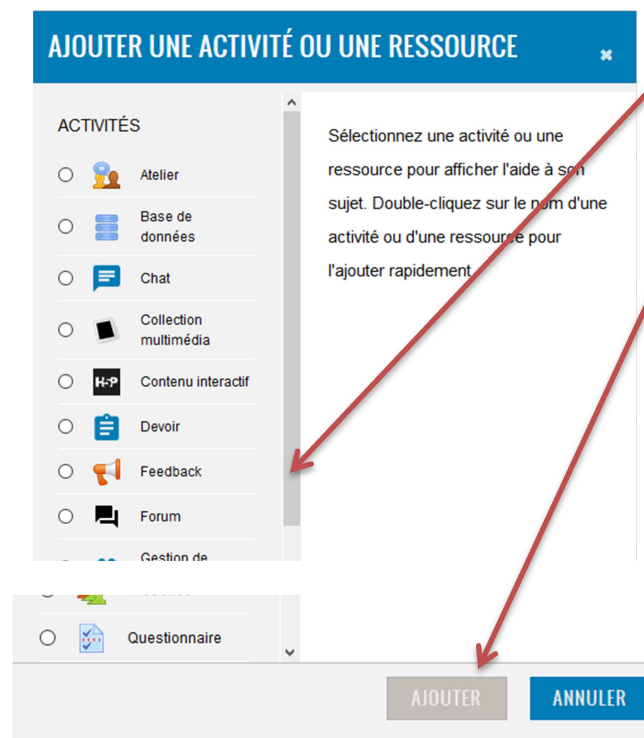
AJOUTER UNE ACTIVITÉ OU UNE RESSOURCE

×

ACTIVITÉS

Atelier

Base de données

Chat

Collection multimédia

H5P Contenu interactif

Devoir

Feedback

Forum

Gestion de

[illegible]

Questionnaire

Sélectionnez une activité ou une ressource pour afficher l'aide à son sujet. Double-cliquez sur le nom d'une activité ou d'une ressource pour l'ajouter rapidement.

AJOUTER

ANNULER